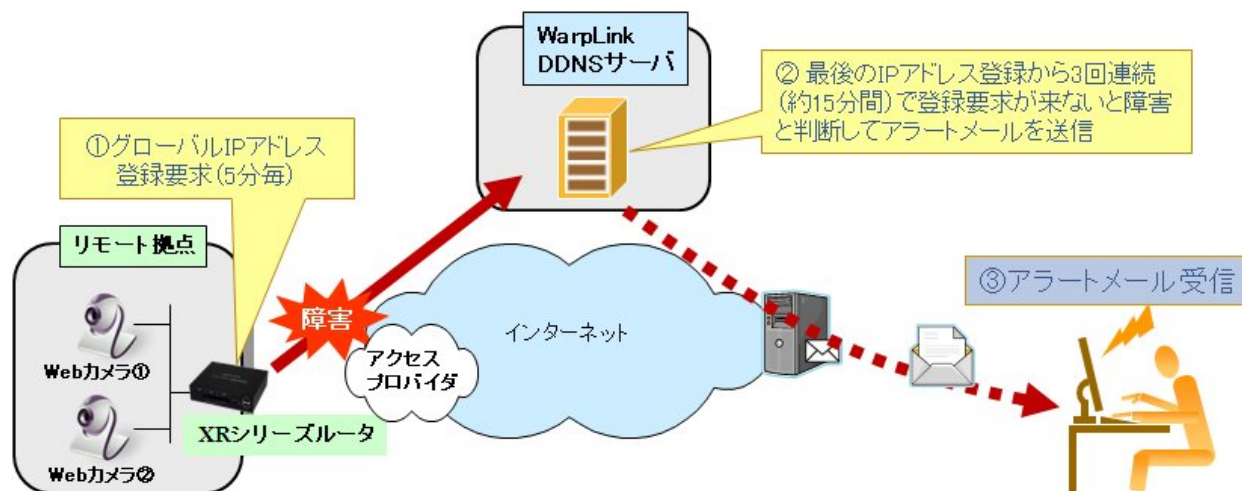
WarpLink DDNSサーバ

② 最後のIPアドレス登録から3回連続(約15分間)で登録要求が来ないと障害と判断してアラートメールを送信

①グローバルIPアドレス登録要求(5分毎)

リモート拠点

障害

インターネット

アクセスプロバイダ

③アラートメール受信

Webカメラ①

Webカメラ②

XRシリーズルータ